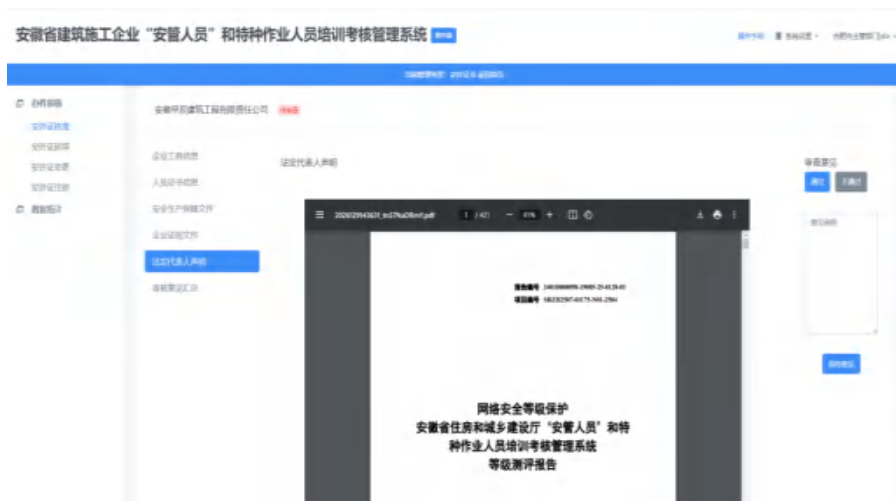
安徽省建筑施工企业“安管人员”和特种作业人员培训考核管理系统 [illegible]

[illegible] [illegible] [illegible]

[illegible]

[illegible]
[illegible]
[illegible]
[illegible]
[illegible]
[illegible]
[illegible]

安徽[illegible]建筑工程有限责任公司 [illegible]

企业工商信息
人员证书信息
安全生产保障文件
企业证明文件
法定代表人声明
审核意见汇总

法定代表人声明

审查意见
通过 不通过

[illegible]

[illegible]

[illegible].pdf 1 / 43 — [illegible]% +

报告编号 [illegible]
项目编号 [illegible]

网络安全等级保护
安徽省住房和城乡建设厅“安管人员”和特种作业人员培训考核管理系统
等级测评报告